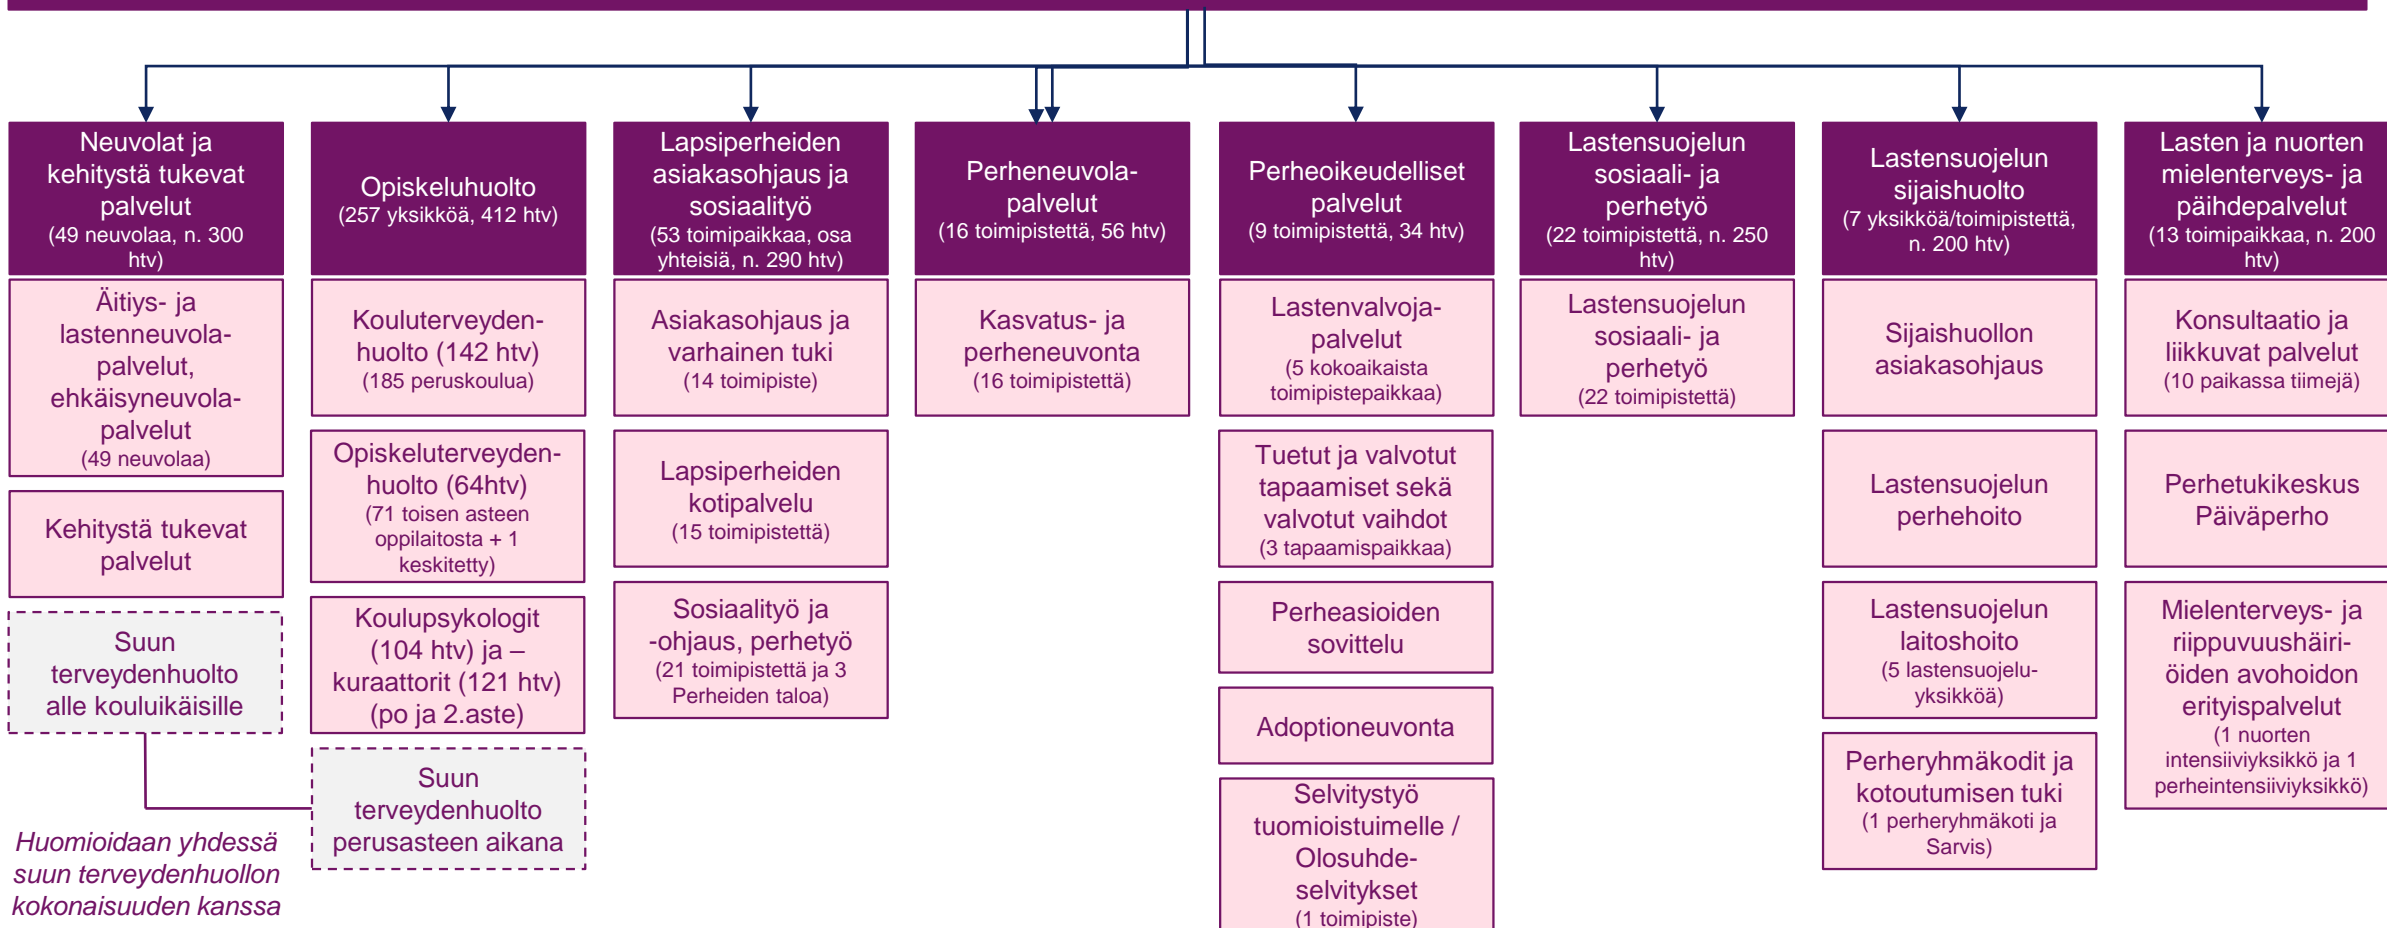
Neuvolat ja kehitystä tukevat palvelut
(49 neuvolaa, n. 300 htv)

Äitiys- ja lastenneuvolapalvelut, ehkäisyneuvolapalvelut
(49 neuvolaa)

Kehitystä tukevat palvelut

Suun terveydenhuolto alle kouluikäisille

Huomioidaan yhdessä suun terveydenhuollon kokonaisuuden kanssa

Opiskeluhuolto
(257 yksikköä, 412 htv)

Kouluterveydenhuolto (142 htv)
(185 peruskoulua)

Opiskeluterveydenhuolto (64htv)
(71 toisen asteen oppilaitosta + 1 keskitetty)

Koulupsykologit (104 htv) ja – kuraattorit (121 htv) (po ja 2.aste)

Suun terveydenhuolto perusasteen aikana

Lapsiperheiden asiakasohjaus ja sosiaalityö
(53 toimipaikkaa, osa yhteisiä, n. 290 htv)

Asiakasohjaus ja varhainen tuki
(14 toimipiste)

Lapsiperheiden kotipalvelu
(15 toimipistettä)

Sosiaalityö ja -ohjaus, perhetyö
(21 toimipistettä ja 3 Perheiden taloa)

Perheneuvolapalvelut
(16 toimipistettä, 56 htv)

Kasvatus- ja perheneuvonta
(16 toimipistettä)

Perheoikeudelliset palvelut
(9 toimipistettä, 34 htv)

Lastenvalvojapalvelut
(5 kokoaikaista toimipistepaikkaa)

Tuetut ja valvotut tapaamiset sekä valvotut vaihdot
(3 tapaamispaikkaa)

Perheasioiden sovittelu

Adoptioneuvonta

Selvitystyö tuomioistuimelle / Olosuhdeselvitykset
(1 toimipiste)

Lastensuojelun sosiaali- ja perhetyö
(22 toimipistettä, n. 250 htv)

Lastensuojelun sosiaali- ja perhetyö
(22 toimipistettä)

Lastensuojelun sijaishuolto
(7 yksikköä/toimipistettä, n. 200 htv)

Sijaishuollon asiakasohjaus

Lastensuojelun perhehoito

Lastensuojelun laitoshoito
(5 lastensuojeluyksikköä)

Perheryhmäkodit ja kotoutumisen tuki
(1 perheryhmäkoti ja Sarvis)

Lasten ja nuorten mielenterveys- ja päihdepalvelut
(13 toimipaikkaa, n. 200 htv)

Konsultaatio ja liikkuvat palvelut
(10 paikassa tiimejä)

Perhetukikeskus Päiväperho

Mielenterveys- ja riippuvuushäiriöiden avohoidon erityispalvelut
(1 nuorten intensiiviyksikkö ja 1 perheintensiiviyksikkö)